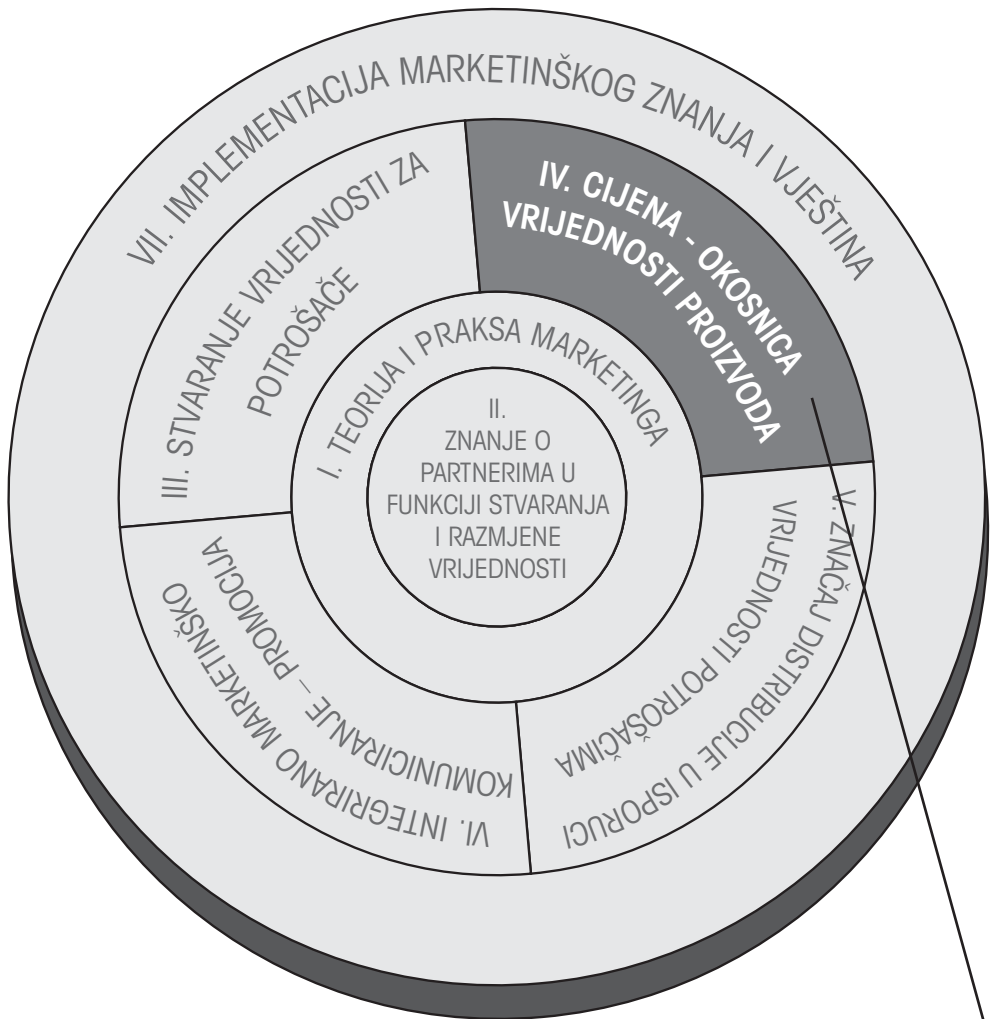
VII. IMPLEMENTACIJA MARKETINŠKOG ZNANJA I VJEŠTINA

III. STVARANJE VRIJEDNOSTI ZA POTROŠAČE

IV. CIJENA - OKOSNICA VRIJEDNOSTI PROIZVODA

I. TEORIJA I PRAKSA MARKETINGA

II. ZNANJE O PARTNERIMA U FUNKCIJI STVARANJA I RAZMJENE VRIJEDNOSTI

V. ZNAČAJ DISTRIBUCIJE U ISPORUCI VRIJEDNOSTI POTROŠAČIMA

VI. INTEGRIRANO MARKETINŠKO KOMUNICIRANJE – PROMOCIJA